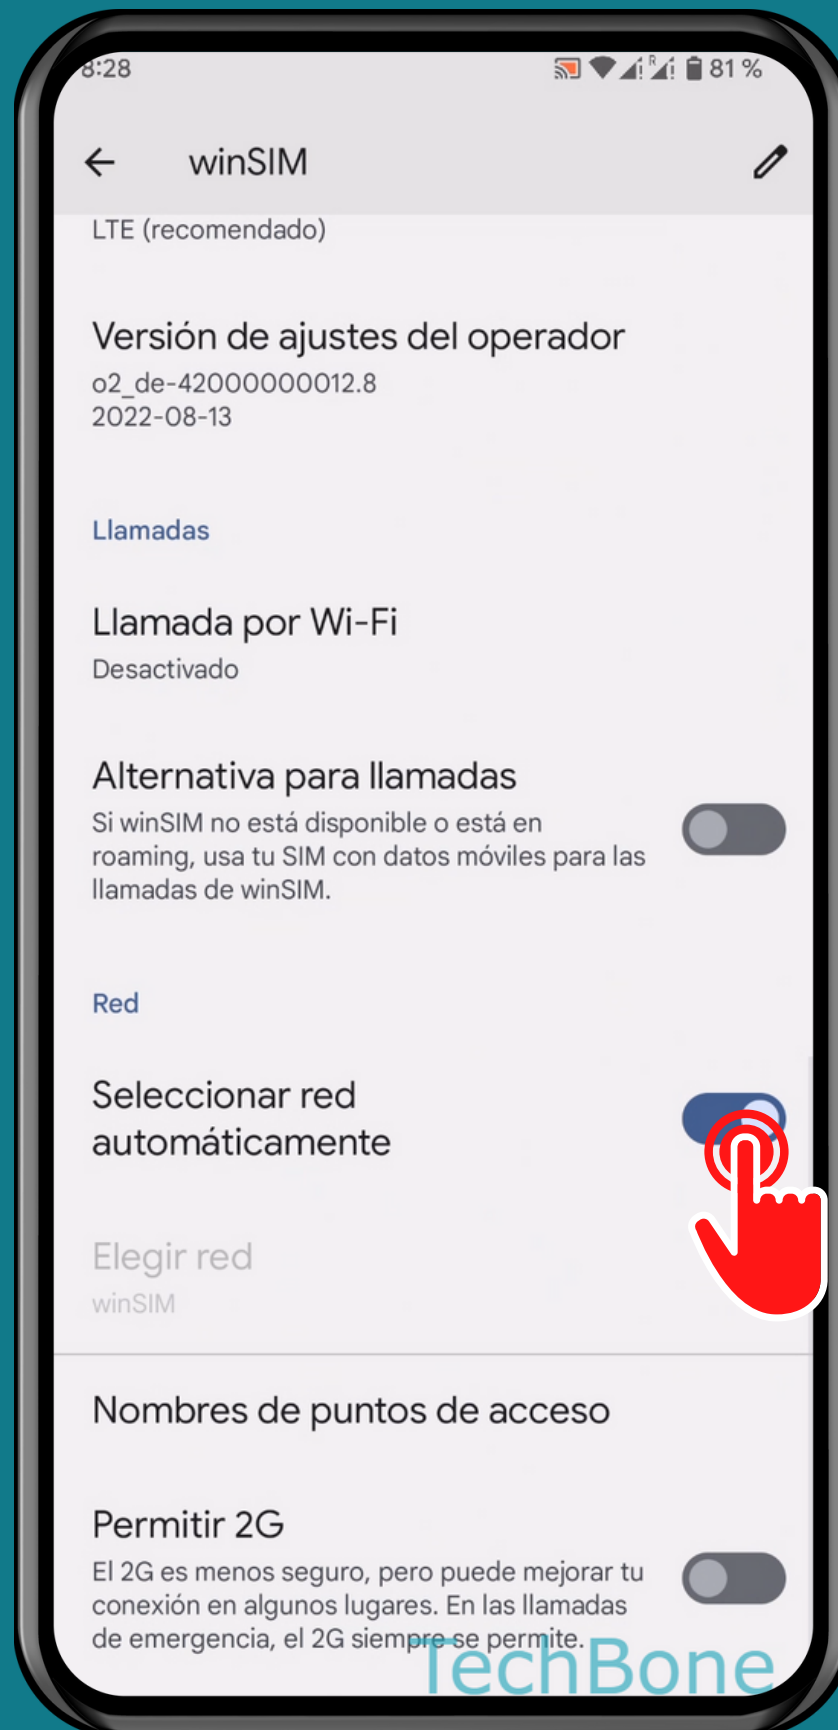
8:28 81 %

winSIM

LTE (recomendado)

Versión de ajustes del operador
o2_de-42000000012.8
2022-08-13

Llamadas

Llamada por Wi-Fi
Desactivado

Alternativa para llamadas
Si winSIM no está disponible o está en roaming, usa tu SIM con datos móviles para las llamadas de winSIM.

Red

Seleccionar red automáticamente

Elegir red
winSIM

Nombres de puntos de acceso

Permitir 2G
El 2G es menos seguro, pero puede mejorar tu conexión en algunos lugares. En las llamadas de emergencia, el 2G siempre se permite.

TechBone